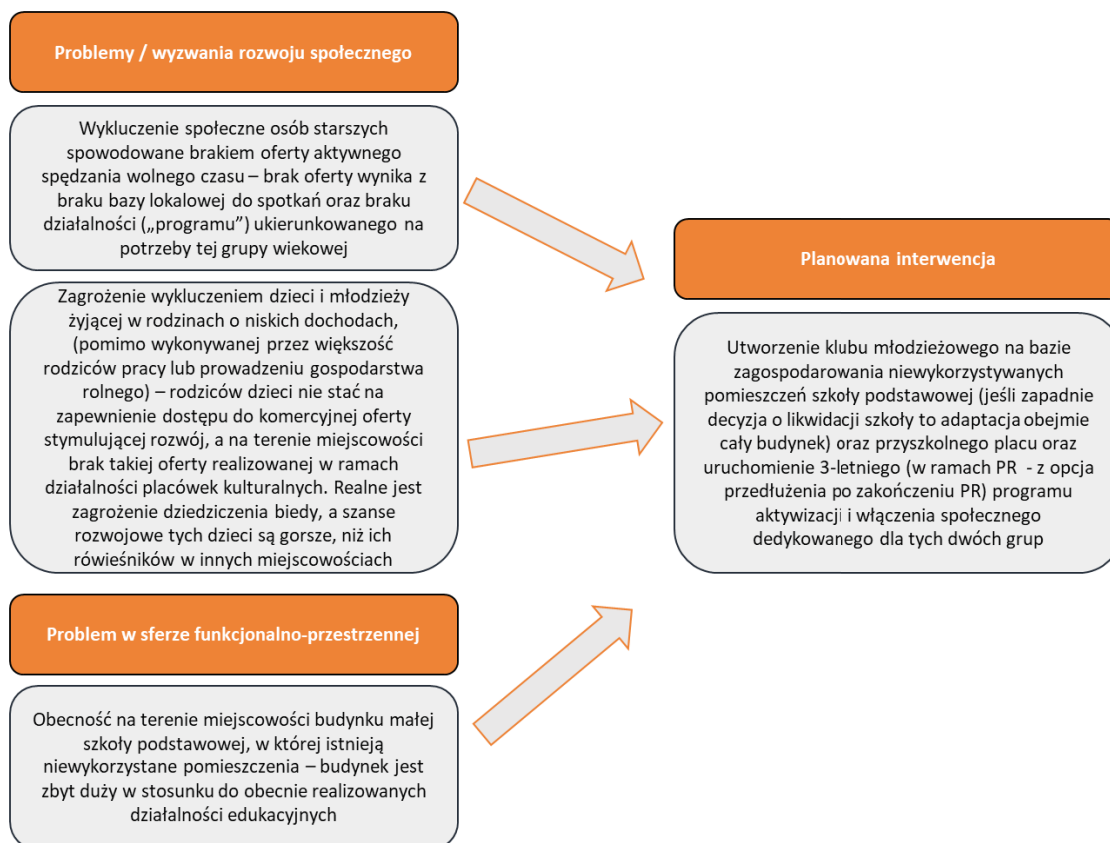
Problemy / wyzwania rozwoju społecznego

Wykluczenie społeczne osób starszych spowodowane brakiem oferty aktywnego spędzania wolnego czasu – brak oferty wynika z braku bazy lokalowej do spotkań oraz braku działalności („programu”) ukierunkowanego na potrzeby tej grupy wiekowej

Zagrożenie wykluczeniem dzieci i młodzieży żyjącej w rodzinach o niskich dochodach, (pomimo wykonywanej przez większość rodziców pracy lub prowadzeniu gospodarstwa rolnego) – rodziców dzieci nie stać na zapewnienie dostępu do komercyjnej oferty stymulującej rozwój, a na terenie miejscowości brak takiej oferty realizowanej w ramach działalności placówek kulturalnych. Realne jest zagrożenie dziedziczenia biedy, a szanse rozwojowe tych dzieci są gorsze, niż ich rówieśników w innych miejscowościach

Problem w sferze funkcjonalno-przestrzennej

Obecność na terenie miejscowości budynku małej szkoły podstawowej, w której istnieją niewykorzystane pomieszczenia – budynek jest zbyt duży w stosunku do obecnie realizowanych działalności edukacyjnych

Planowana interwencja

Utworzenie klubu młodzieżowego na bazie zagospodarowania niewykorzystywanych pomieszczeń szkoły podstawowej (jeśli zapadnie decyzja o likwidacji szkoły to adaptacja obejmie cały budynek) oraz przyszkolnego placu oraz uruchomienie 3-letniego (w ramach PR - z opcja przedłużenia po zakończeniu PR) programu aktywizacji i włączenia społecznego dedykowanego dla tych dwóch grup